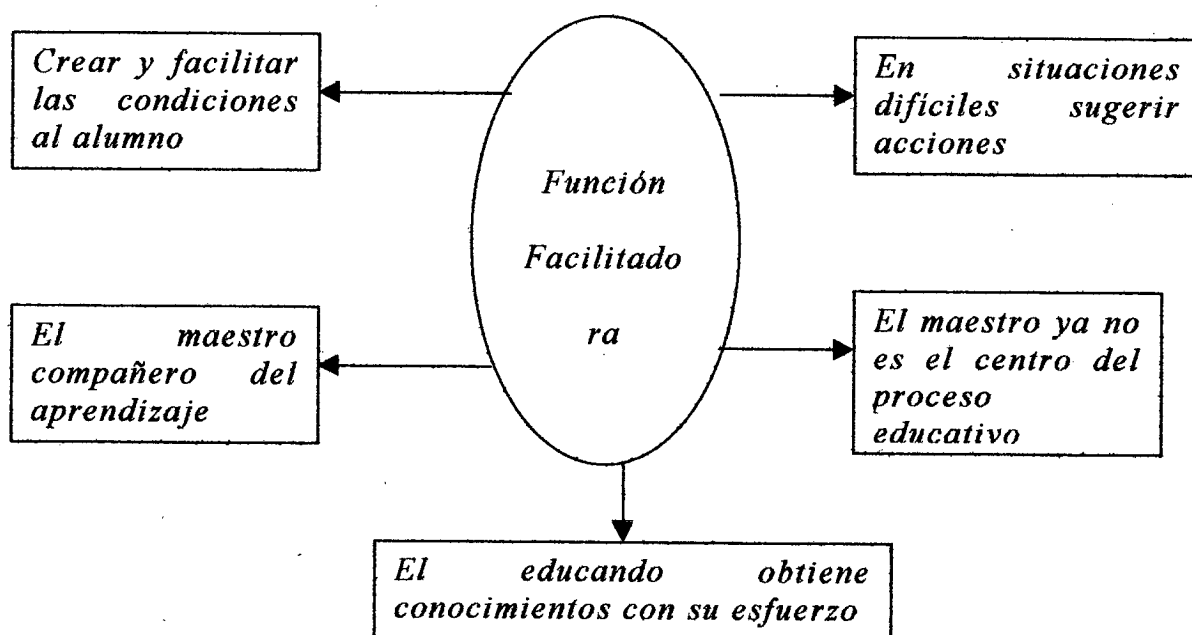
Crear y facilitar las condiciones al alumno

En situaciones difíciles sugerir acciones

Función

Facilitado

ra

El maestro compañero del aprendizaje

El maestro ya no es el centro del proceso educativo

El educando obtiene conocimientos con su esfuerzo